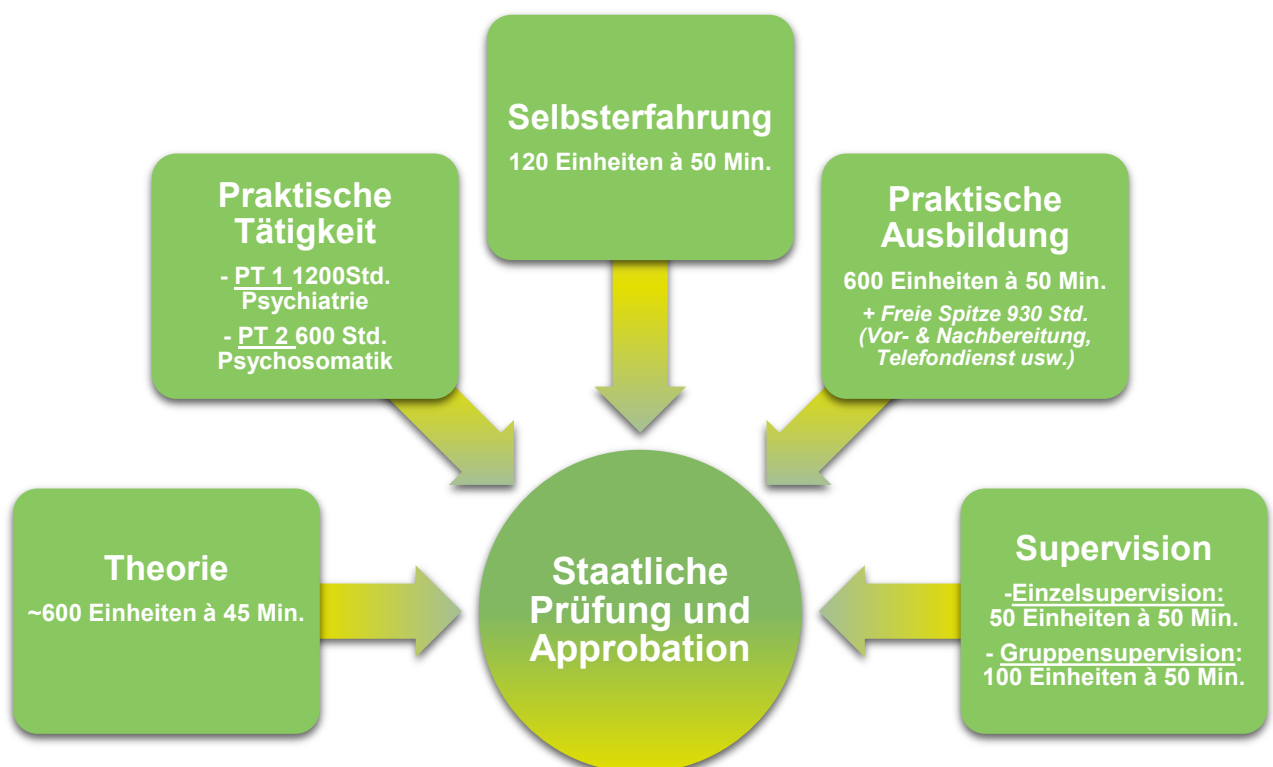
Selbsterfahrung
120 Einheiten à 50 Min.

Praktische Tätigkeit
- PT 1 1200Std. Psychiatrie
- PT 2 600 Std. Psychosomatik

Praktische Ausbildung
600 Einheiten à 50 Min.
+ Freie Spitze 930 Std. (Vor- & Nachbereitung, Telefondienst usw.)

Theorie
~600 Einheiten à 45 Min.

Staatliche Prüfung und Approbation

Supervision
-Einzelsupervision: 50 Einheiten à 50 Min.
- Gruppensupervision: 100 Einheiten à 50 Min.